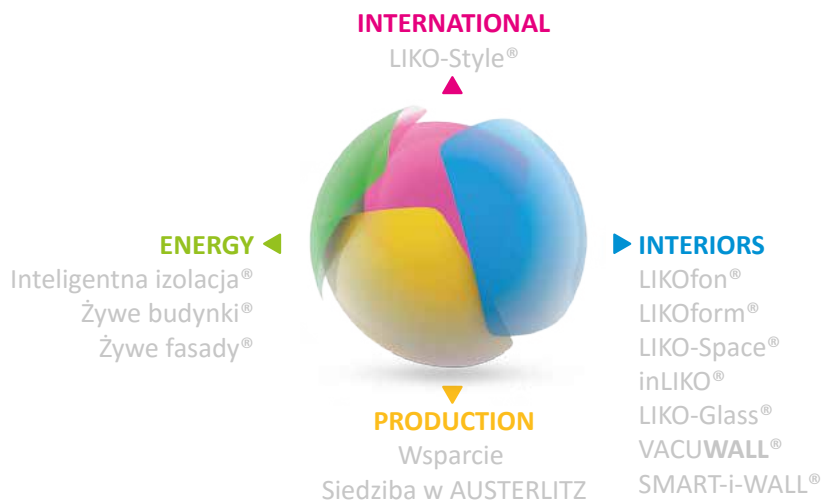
INTERNATIONAL
LIKO-Style®

ENERGY
Inteligentna izolacja®
Żywe budynki®
Żywe fasady®

INTERIORS
LIKOfon®
LIKOform®
LIKO-Space®
inLIKO®
LIKO-Glass®
VACUWALL®
SMART-i-WALL®

PRODUCTION
Wsparcie
Siedziba w AUSTERLITZ